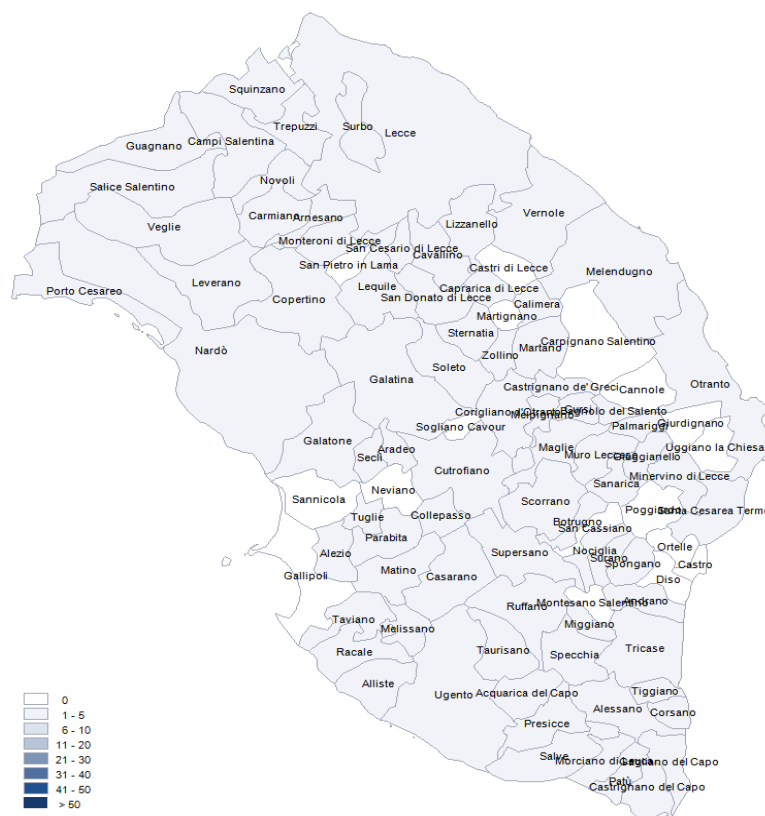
Squinzano
Trepuzzi
Surbo
Lecce
Guagnano
Campi Salentina
Novoli
Salice Salentino
Carmiano
Arnesano
Vernole
Veglie
Lizzanello
Monteroni di Lecce
San Cesario di Lecce
Cavallino
San Pietro in Lama
Castri di Lecce
Melendugno
Leverano
Lequile
Caprarica di Lecce
Porto Cesareo
San Donato di Lecce
Copertino
Calimera
Martignano
Sternatia
Carpignano Salentino
Martano
Nardò
Zollino
Soleto
Galatina
Castrignano de' Greci
Cannole
Otranto
Corigliano d'Otranto
Melpignano
Bagnolo del Salento
Sogliano Cavour
Palmariggi
Giurdignano
Galatone
Aradeo
Maglie
Uggiano la Chiesa
Seclì
Muro Leccese
Giuggianello
Cutrofiano
Minervino di Lecce
Sanarica
Sannicola
Neviano
Scorrano
Poggiardo
Santa Cesarea Terme
Tuglie
Collepasso
Botrugno
San Cassiano
Parabita
Nociglia
Ortelle
Alezio
Supersano
Surano
Spongano
Castro
Gallipoli
Matino
Casarano
Diso
Andrano
Montesano Salentino
Ruffano
Taviano
Melissano
Miggiano
Racale
Taurisano
Specchia
Tricase
Alliste
Ugento
Acquarica del Capo
Tiggiano
Alessano
Corsano
Presicce
Salve
Morciano di Leuca
Gagliano del Capo
Patù
Castrignano del Capo
0
1 - 5
6 - 10
11 - 20
21 - 30
31 - 40
41 - 50
> 50